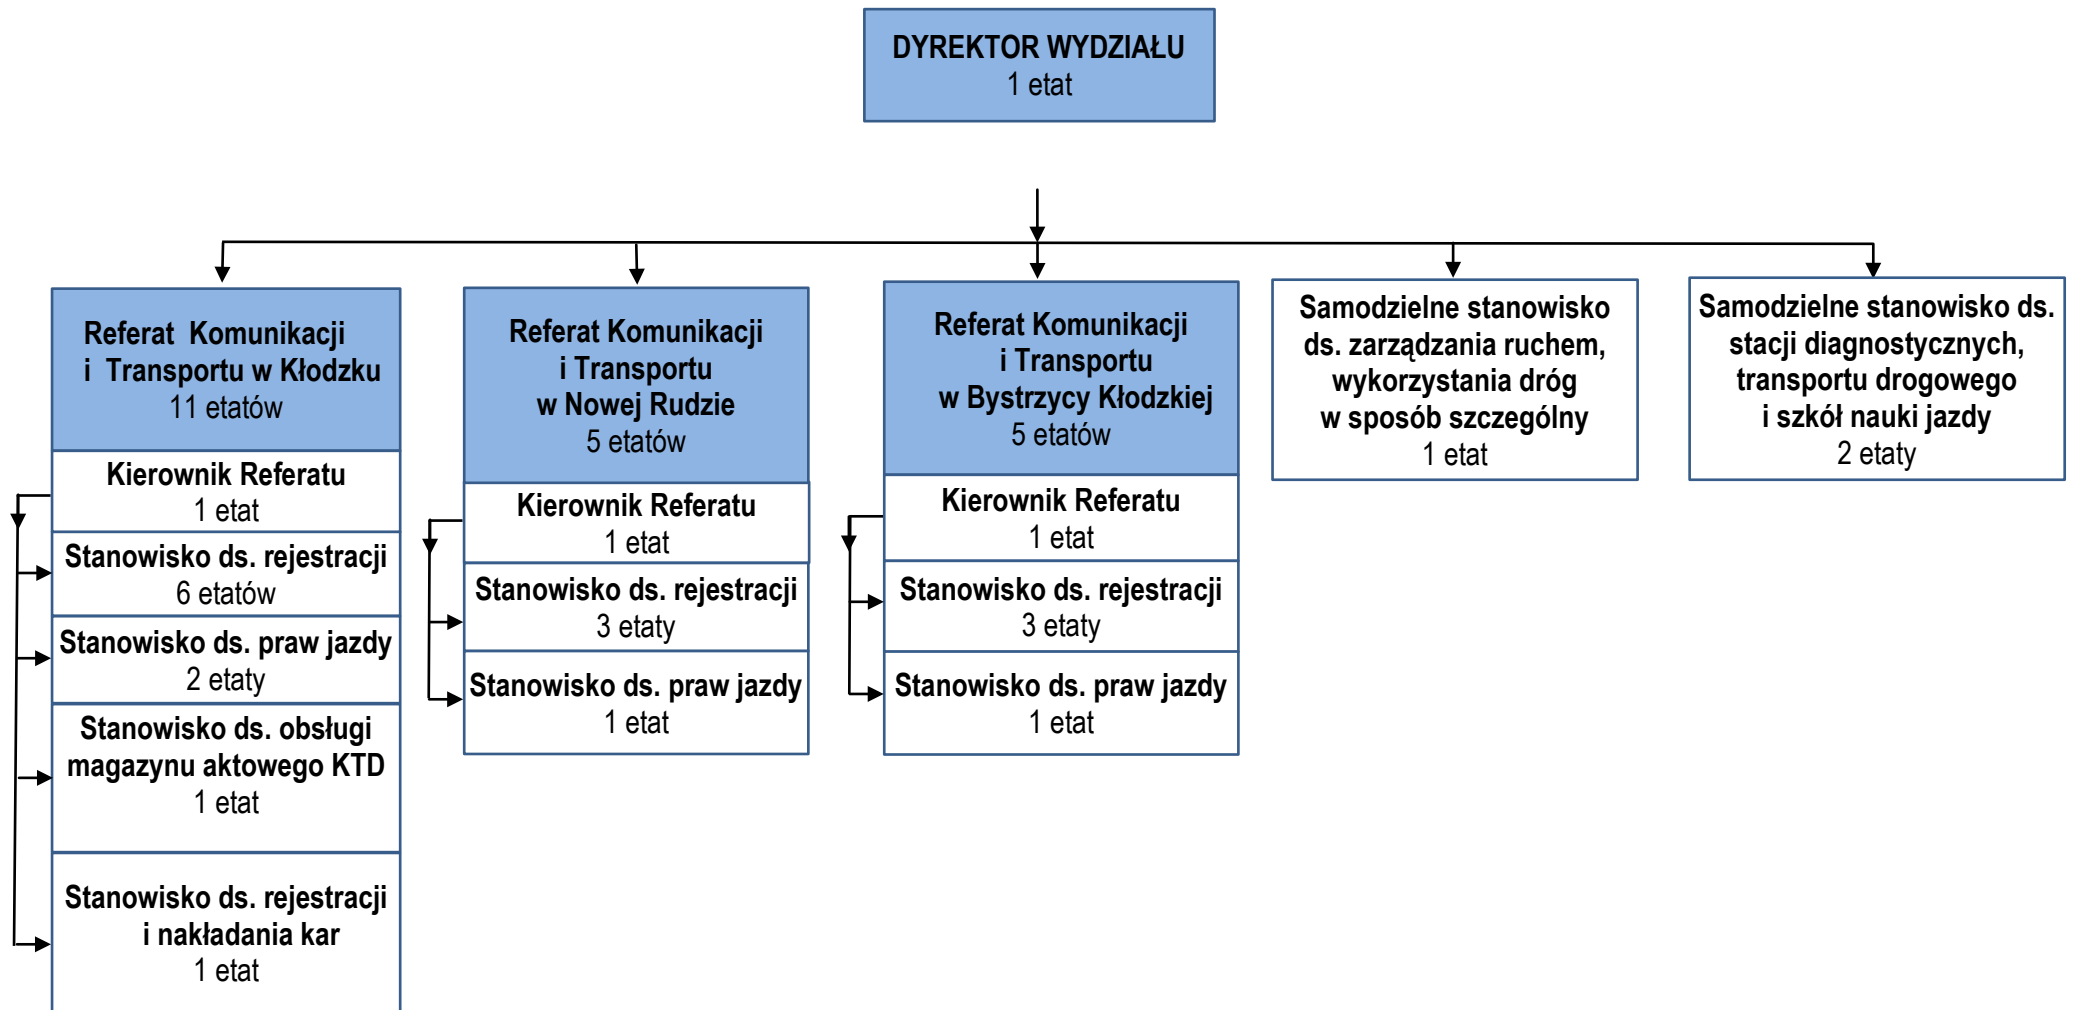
DYREKTOR WYDZIAŁU
1 etat

Referat Komunikacji i Transportu w Kłodzku
11 etatów

Kierownik Referatu
1 etat

Stanowisko ds. rejestracji
6 etatów

Stanowisko ds. praw jazdy
2 etaty

Stanowisko ds. obsługi magazynu aktowego KTD
1 etat

Stanowisko ds. rejestracji i nakładania kar
1 etat

Referat Komunikacji i Transportu w Nowej Rudzie
5 etatów

Kierownik Referatu
1 etat

Stanowisko ds. rejestracji
3 etaty

Stanowisko ds. praw jazdy
1 etat

Referat Komunikacji i Transportu w Bystrzycy Kłodzkiej
5 etatów

Kierownik Referatu
1 etat

Stanowisko ds. rejestracji
3 etaty

Stanowisko ds. praw jazdy
1 etat

Samodzielne stanowisko ds. zarządzania ruchem, wykorzystania dróg w sposób szczególny
1 etat

Samodzielne stanowisko ds. stacji diagnostycznych, transportu drogowego i szkół nauki jazdy
2 etaty